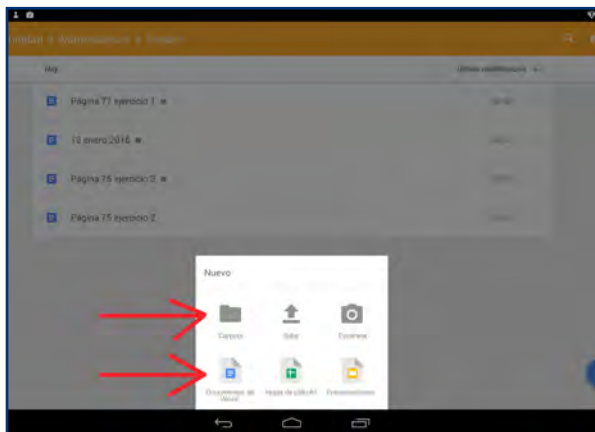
Inicio > Matemáticas > Tareas

Hoy

Última modificación

Página 77 ejercicio 1

15 enero 2016

Página 75 ejercicio 3

Página 75 ejercicio 2

Nuevo

Carpeta

Subir

Escanear

Documentos de Google

Hojas de cálculo

Presentaciones